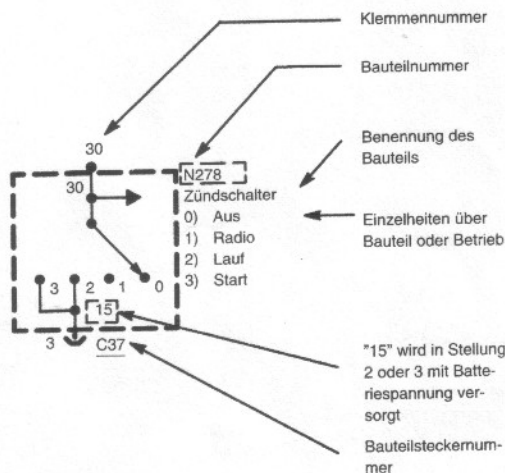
Klemmennummer

Bauteilnummer

Benennung des Bauteils

Einzelheiten über Bauteil oder Betrieb

"15" wird in Stellung 2 oder 3 mit Batteriespannung versorgt

Bauteilsteckernummer

30

N278

30

Zündschalter

0) Aus

1) Radio

2) Lauf

3) Start

3 2 1 0

15

3

C37